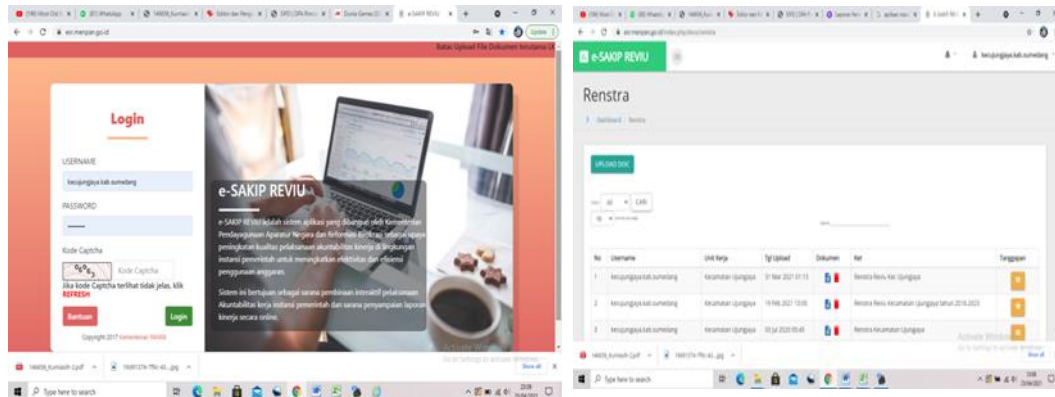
esr.menpan.go.id

Batas Upload File Dokumen Kinerja

Login

USERNAME

kecujungjaya kab sumedang

PASSWORD

Kode Captcha

Kode Captcha

Jika kode Captcha terlihat tidak jelas, klik REFRESH

Bantuan

Login

Copyright 2017 Kementerian PANRB

e-SAKIP REVIU

e-SAKIP REVIU adalah sistem aplikasi yang dibangun oleh Kementerian Pendayagunaan Aparatur Negara dan Reformasi Birokrasi sebagai upaya peningkatan kualitas pelaksanaan akuntabilitas kinerja di lingkungan instansi pemerintah untuk meningkatkan efektivitas dan efisiensi penggunaan anggaran.

Sistem ini bertujuan sebagai sarana pembinaan interaktif pelaksanaan Akuntabilitas kerja instansi pemerintah dan sarana penyampaian laporan kinerja secara online.

Type here to search

e-SAKIP REVIU

kecujungjaya kab sumedang

Renstra

Dashboard / Renstra

UPLOAD DOC

CARI

| No | Username | Unit Kerja | Tgl Upload | Dokumen | Ket | Tanggapan |
|---|---|---|---|---|---|---|
| 1 | kecujungjaya kab sumedang | Kecamatan Ujungjaya | 01 Mar 2021 01:13 | | Renstra Reviu Kec Ujungjaya | |
| 2 | kecujungjaya kab sumedang | Kecamatan Ujungjaya | 19 Feb 2021 13:06 | | Renstra Reviu Kecamatan Ujungjaya tahun 2018-2023 | |
| 3 | kecujungjaya kab sumedang | Kecamatan Ujungjaya | 03 Jul 2020 05:49 | | Renstra Kecamatan Ujungjaya | |

Activate Windows

Go to Settings to activate Windows.

Show all

Type here to search